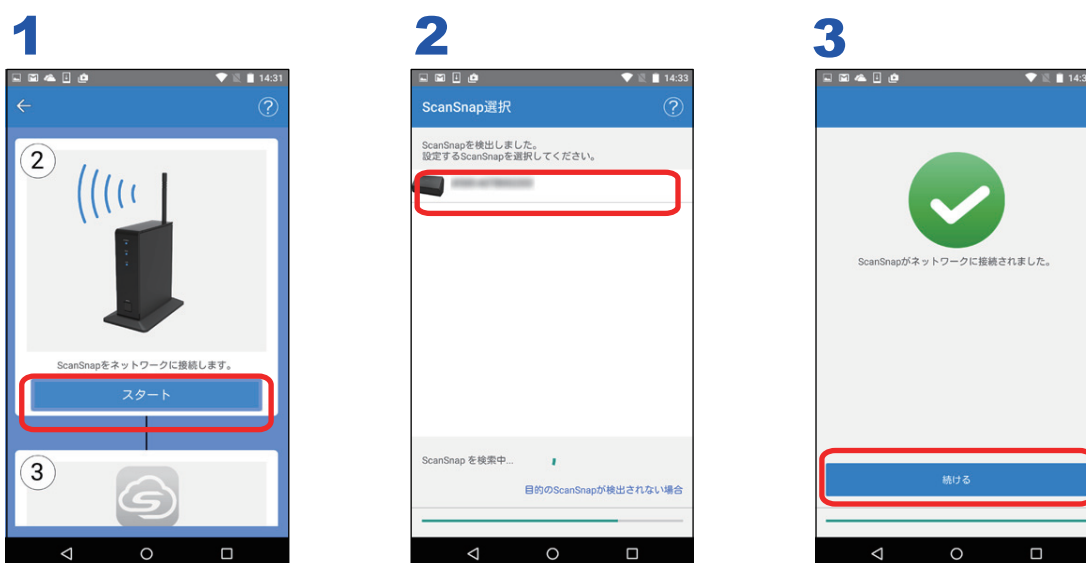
1

14:31

②

ScanSnapをネットワークに接続します。

スタート

③

2

14:33

ScanSnap選択

ScanSnapを検出しました。
設定するScanSnapを選択してください。

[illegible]

ScanSnap を検索中...

目的のScanSnapが検出されない場合

3

14:3

ScanSnapがネットワークに接続されました。

続ける